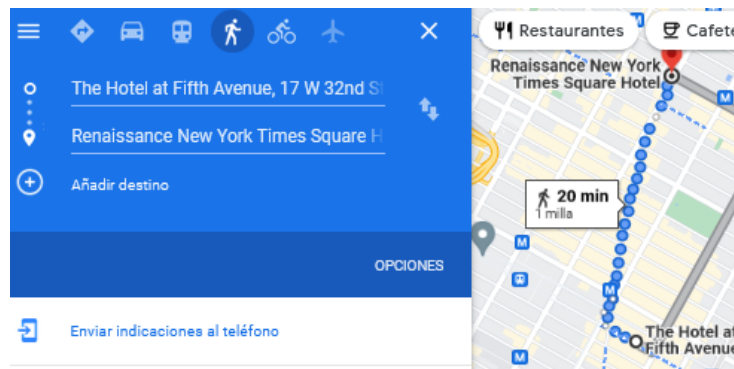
The Hotel at Fifth Avenue, 17 W 32nd St

Renaissance New York Times Square H

Añadir destino

OPCIONES

Enviar indicaciones al teléfono

Restaurantes

Cafete

Renaissance New York Times Square Hotel

20 min
1 milla

M

M

M

M

The Hotel at Fifth Avenue